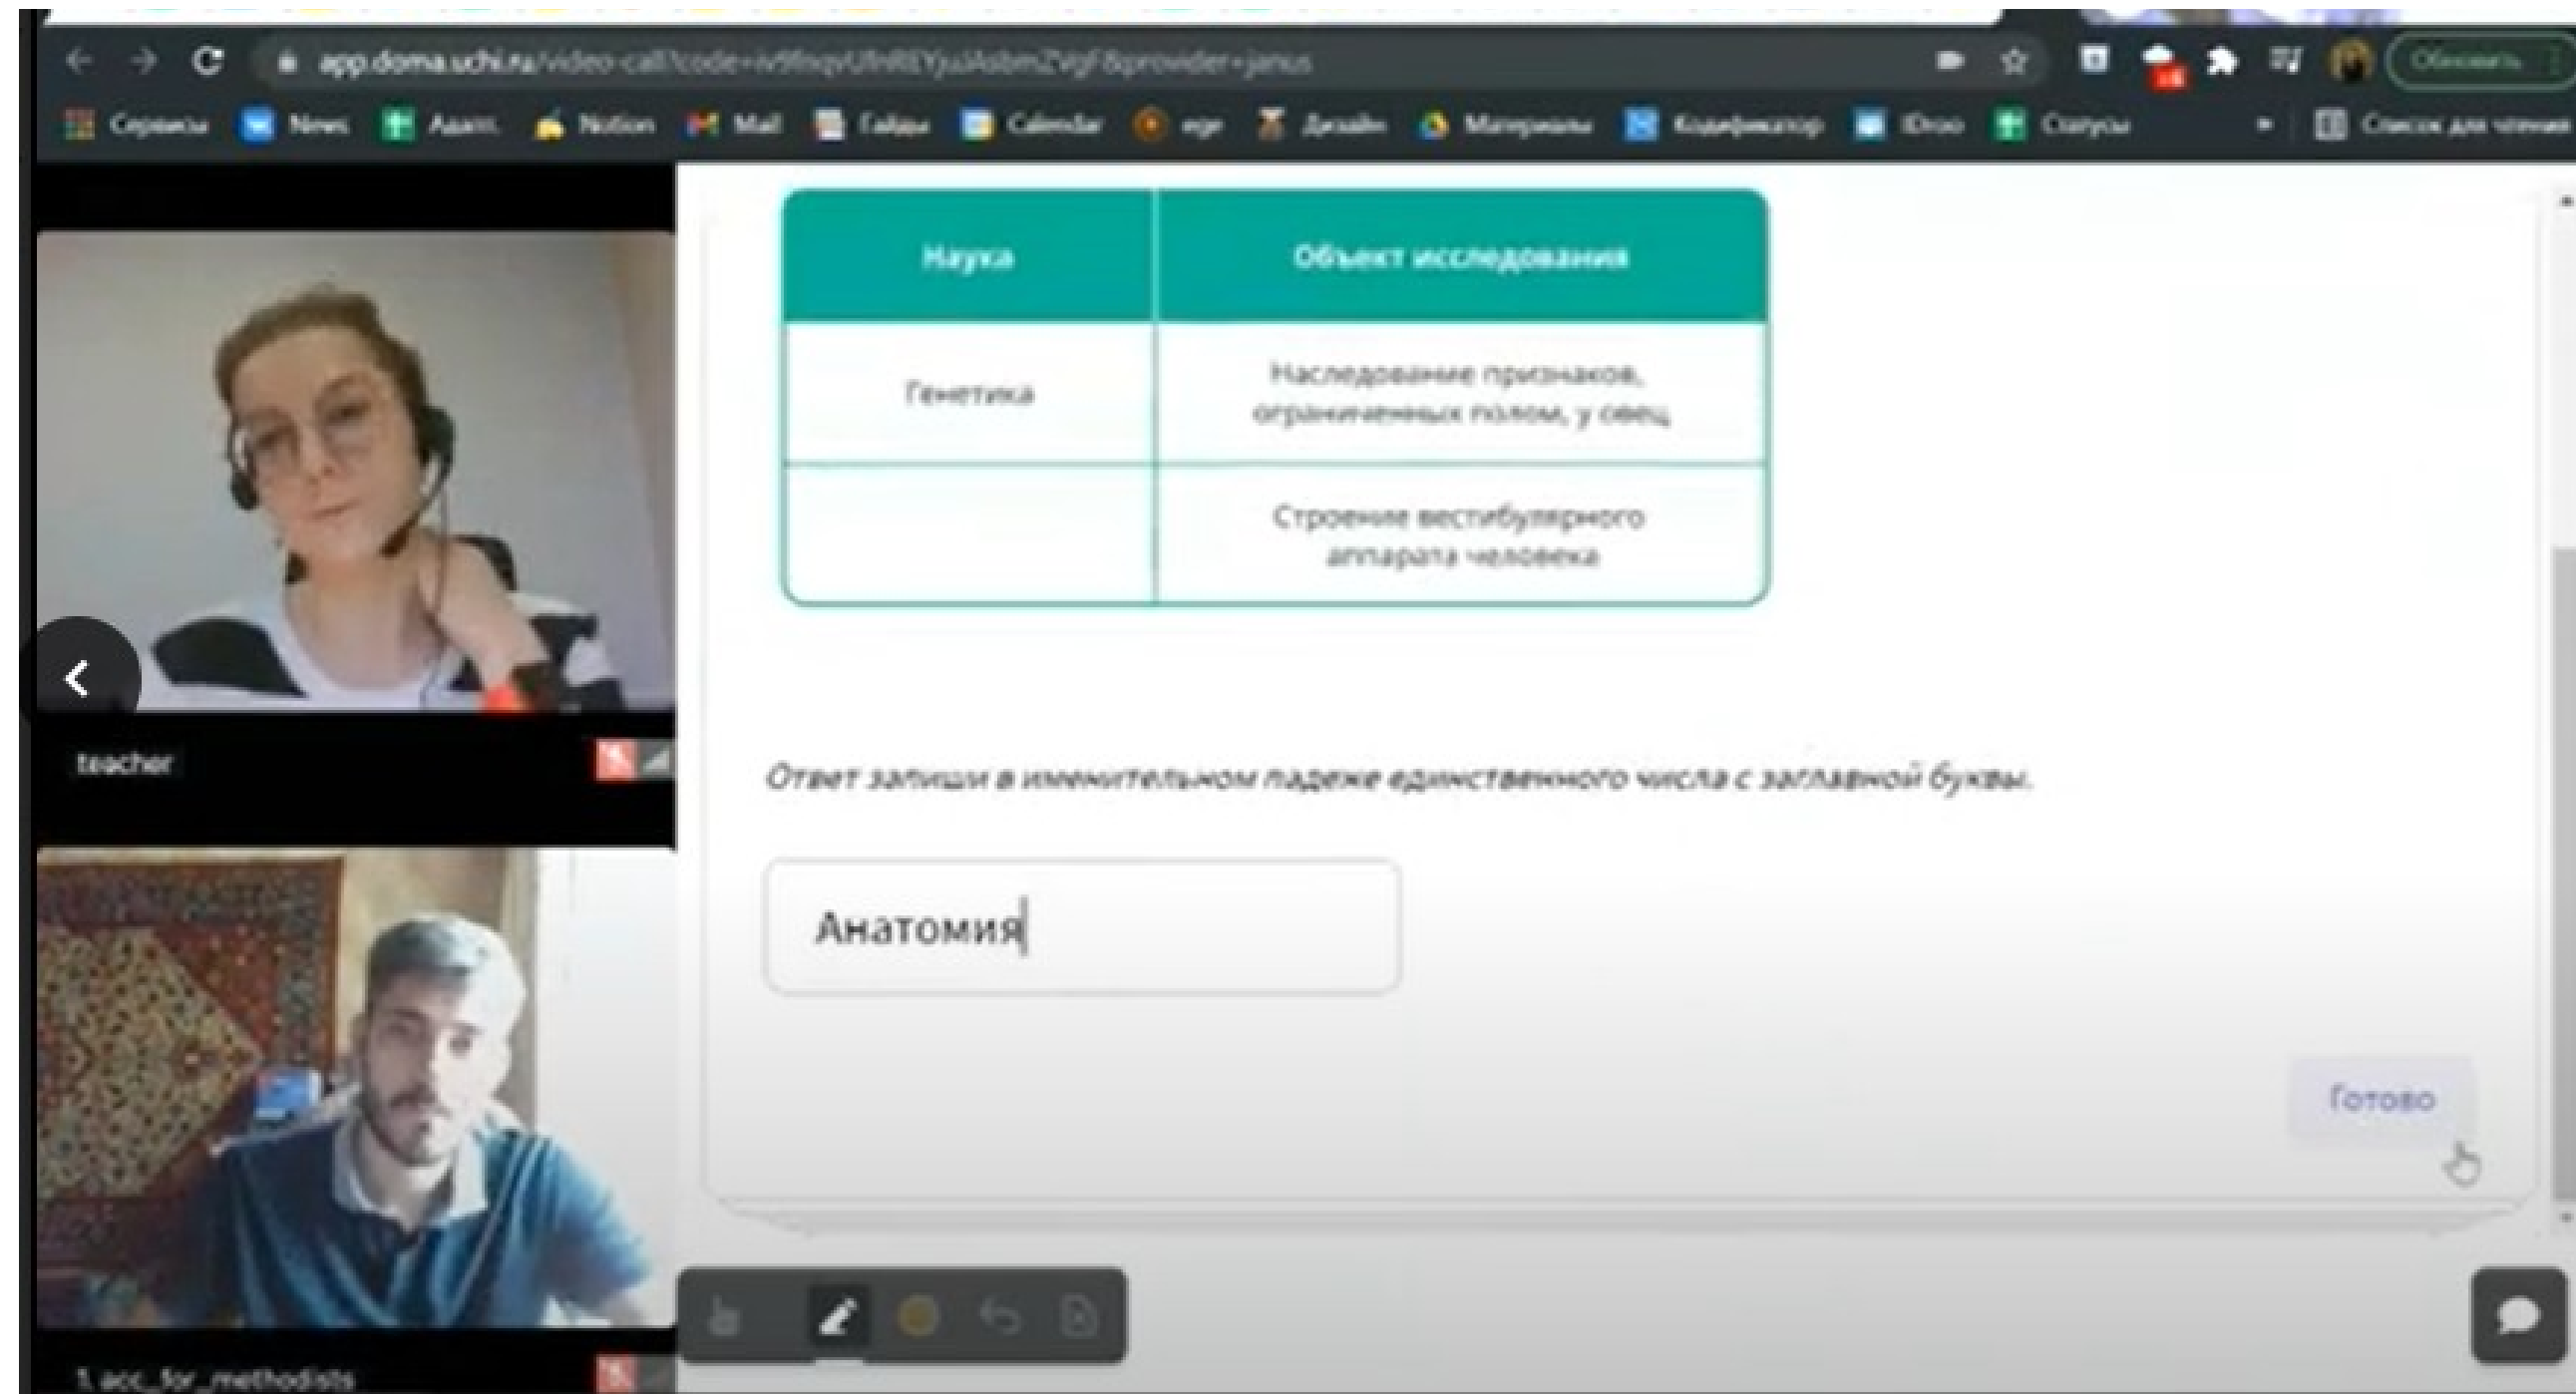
app.doma.uchi.ru/video-call?code=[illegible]&provider=janus

Обновить

Сервисы News Adatti Notion Mail Гайды Calendar ege Дизайн Материалы Кодификатор iDoo Статусы Список для чтения

| Наука | Объект исследования |
|---|---|
| Генетика | Наследование признаков, ограниченных полом, у овец |
| | Строение вестибулярного аппарата человека |

teacher

Ответ запиши в именительном падеже единственного числа с заглавной буквы.

Анатомия

Готово

1_acc_for_methodists